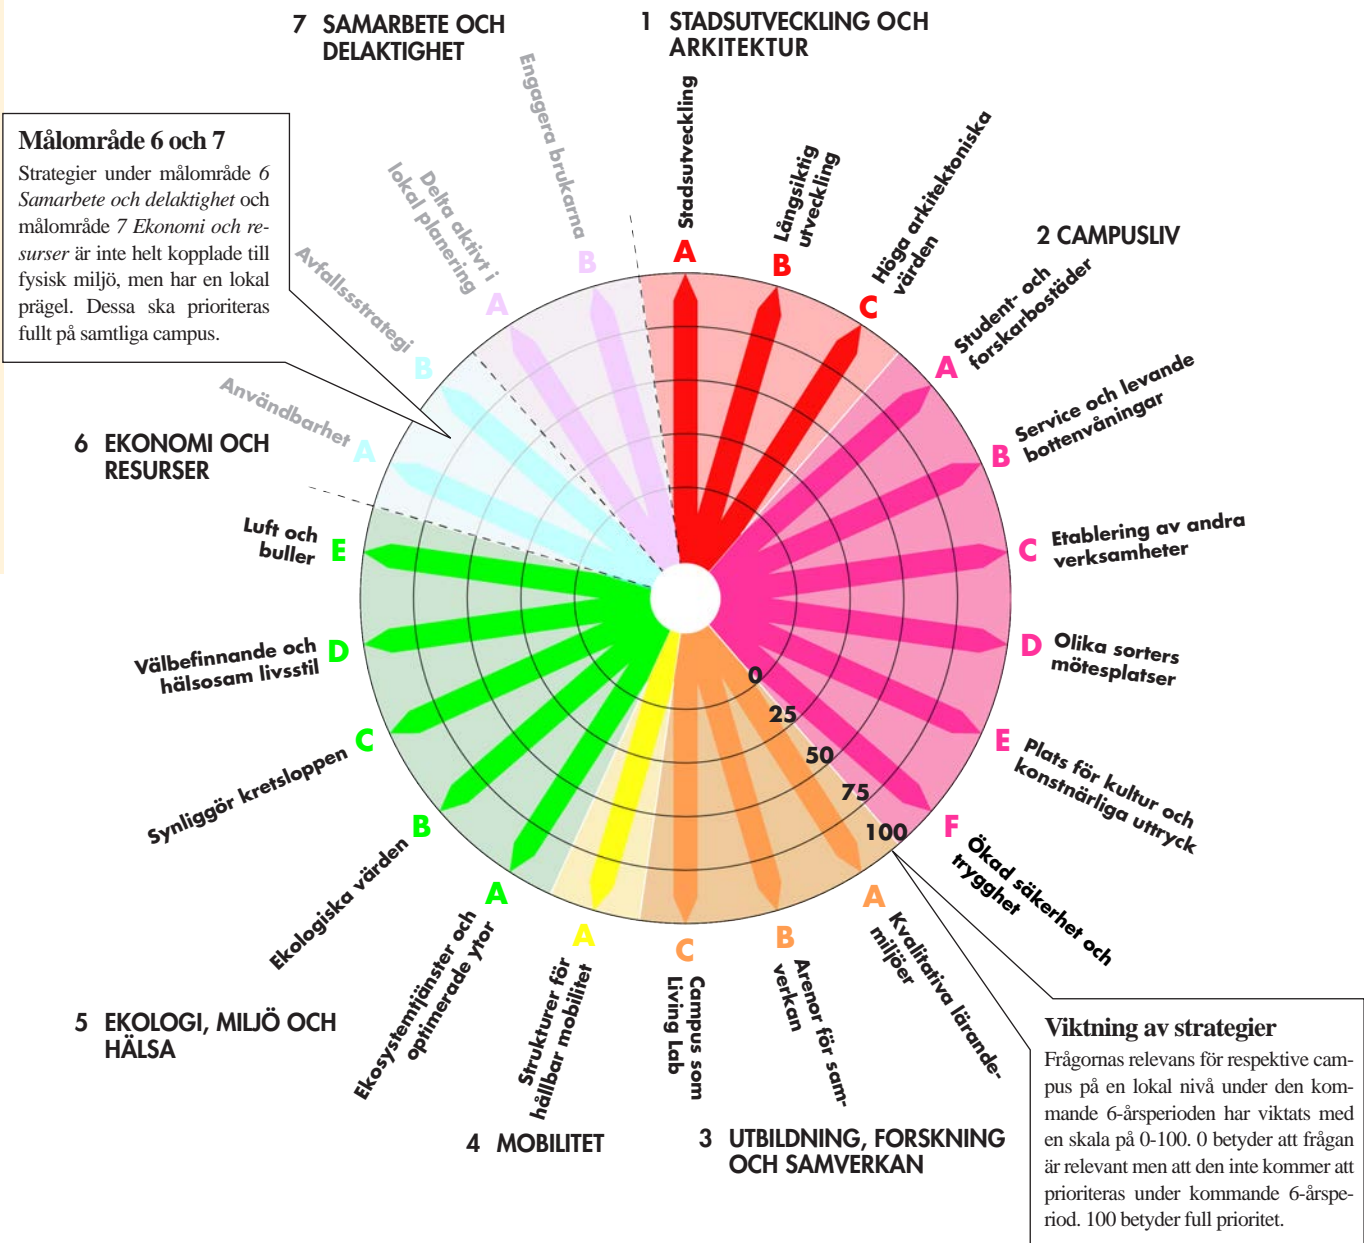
7 SAMARBETE OCH DELAKTIGHET

1 STADSUTVECKLING OCH ARKITEKTUR

Målområde 6 och 7

Strategier under målområde *6 Samarbete och delaktighet* och målområde *7 Ekonomi och resurser* är inte helt kopplade till fysisk miljö, men har en lokal prägel. Dessa ska prioriteras fullt på samtliga campus.

Engagera brukarna B

Delta aktivt i lokal planering A

Stadsutveckling A

Långsiktig utveckling B

Höga arkitektoniska värden C

2 CAMPUSLIV

Student- och forskarbostäder A

Service och levande bottenvåningar B

Etablering av andra verksamheter C

Olika sorters mötesplatser D

Plats för kultur och konstnärliga uttryck E

Ökad säkerhet och trygghet F

Avfallsstrategi B

Användbarhet A

6 EKONOMI OCH RESURSER

Luft och buller E

Välbefinnande och hälsosam livsstil D

Synliggör kretsloppen C

Ekologiska värden B

Ekosystemtjänster och optimerade ytor A

5 EKOLOGI, MILJÖ OCH HÄLSA

Strukturer för hållbar mobilitet A

4 MOBILITET

Campus som Living Lab C

Arenor för samverkan B

Kvalitativa lärandemiljöer A

3 UTBILDNING, FORSKNING OCH SAMVERKAN

0
25
50
75
100

Viktning av strategier

Frågornas relevans för respektive campus på en lokal nivå under den kommande 6-årsperioden har viktats med en skala på 0-100. 0 betyder att frågan är relevant men att den inte kommer att prioriteras under kommande 6-årsperiod. 100 betyder full prioritet.